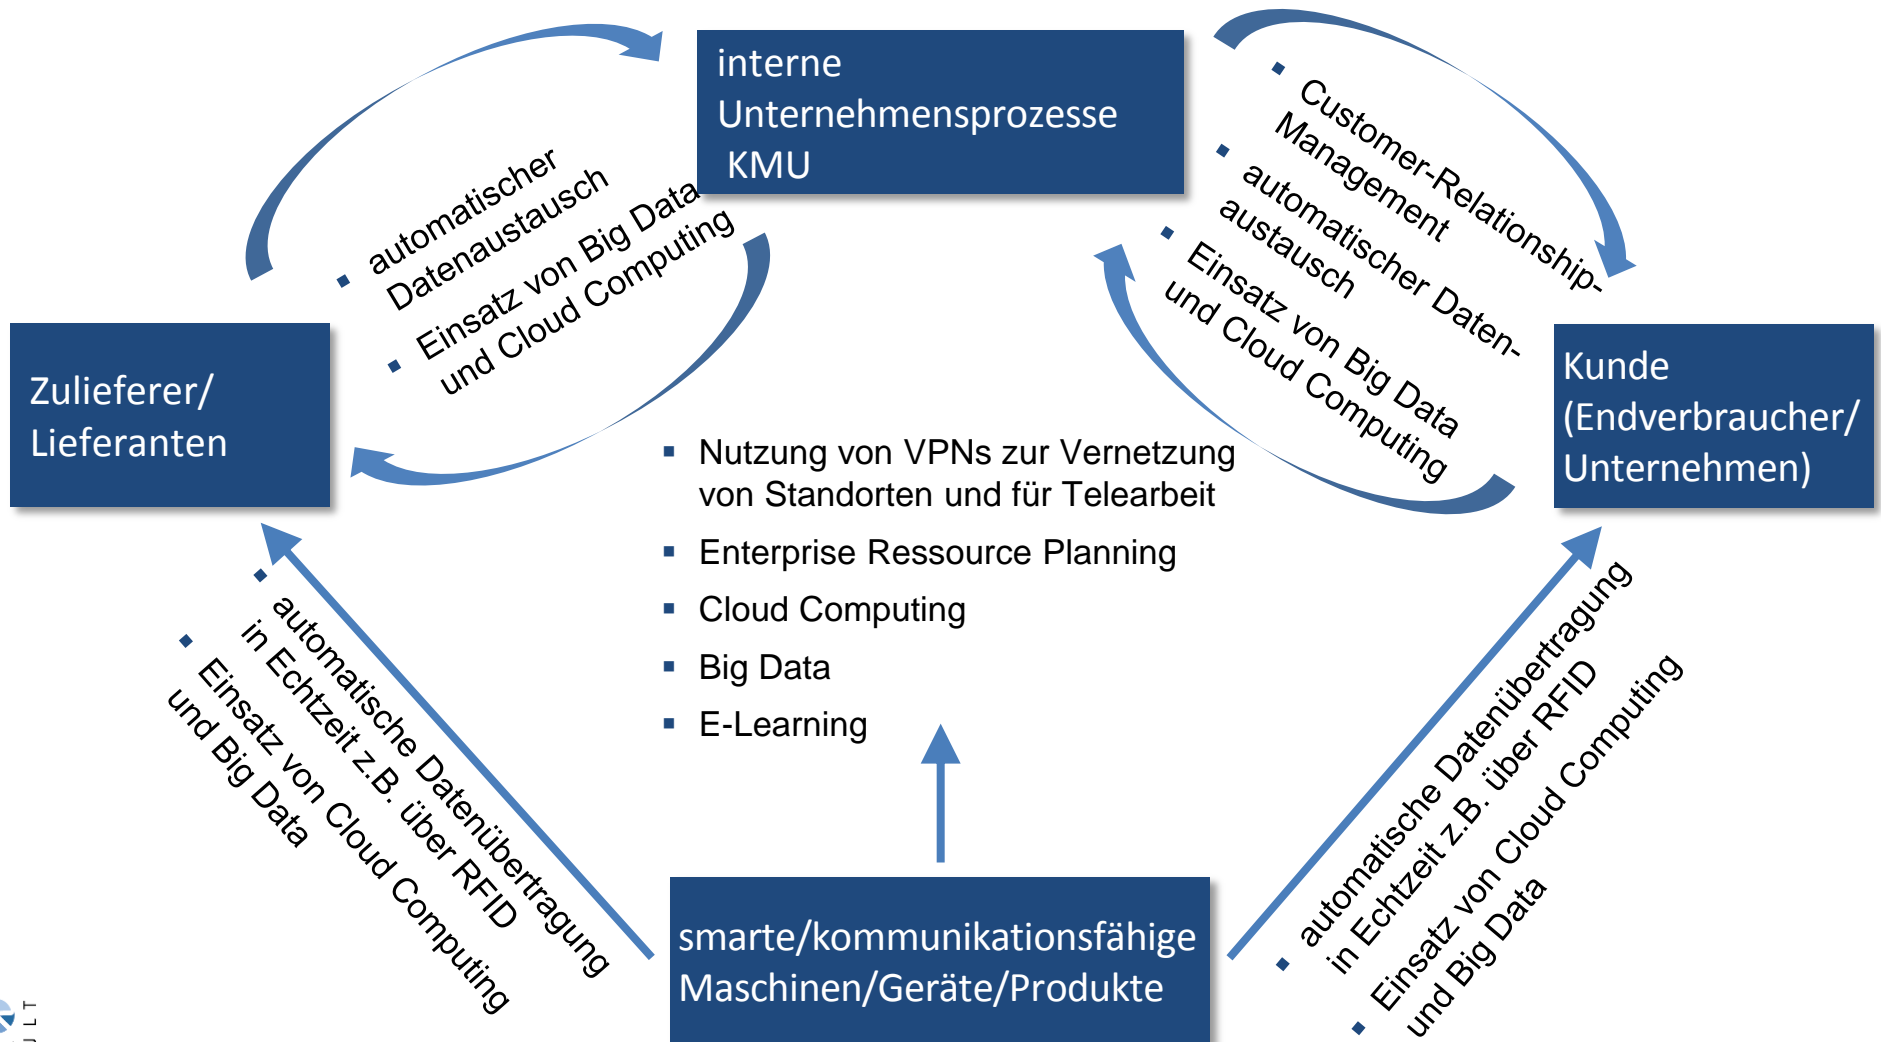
interne Unternehmensprozesse KMU

automatischer Datenaustausch
Einsatz von Big Data und Cloud Computing

Customer-Relationship-Management
automatischer Datenaustausch
Einsatz von Big Data und Cloud Computing

Zulieferer/ Lieferanten

Kunde (Endverbraucher/ Unternehmen)

Nutzung von VPNs zur Vernetzung von Standorten und für Telearbeit
Enterprise Ressource Planning
Cloud Computing
Big Data
E-Learning

automatische Datenübertragung in Echtzeit z.B. über RFID
Einsatz von Cloud Computing und Big Data

automatische Datenübertragung in Echtzeit z.B. über RFID
Einsatz von Cloud Computing und Big Data

smarte/kommunikationsfähige Maschinen/Geräte/Produkte